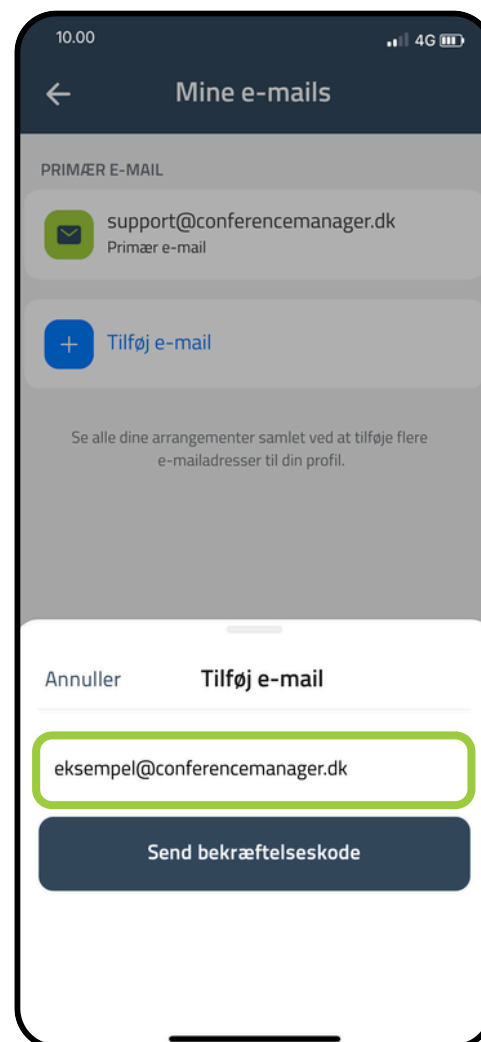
10.00

4G

Mine e-mails

PRIMÆR E-MAIL

support@conferencemanager.dk
Primær e-mail

Tilføj e-mail

Se alle dine arrangementer samlet ved at tilføje flere e-mailadresser til din profil.

Annuller

Tilføj e-mail

eksempel@conferencemanager.dk

Send bekræftelseskode